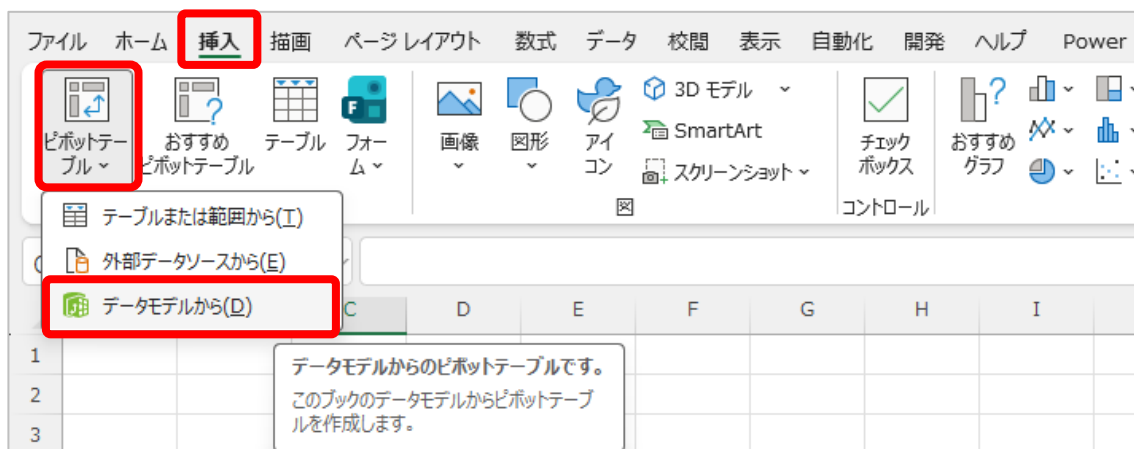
ファイル ホーム 挿入 描画 ページ レイアウト 数式 データ 校閲 表示 自動化 開発 ヘルプ Power

ピボットテーブル
おすすめピボットテーブル
テーブル
フォーム
画像
図形
アイコン
3D モデル
SmartArt
スクリーンショット
図
チェックボックス
コントロール
おすすめグラフ

テーブルまたは範囲から(T)
外部データソースから(E)
データモデルから(D)

C D E F G H I
1
2
3

データモデルからのピボットテーブルです。
このブックのデータモデルからピボットテーブルを作成します。